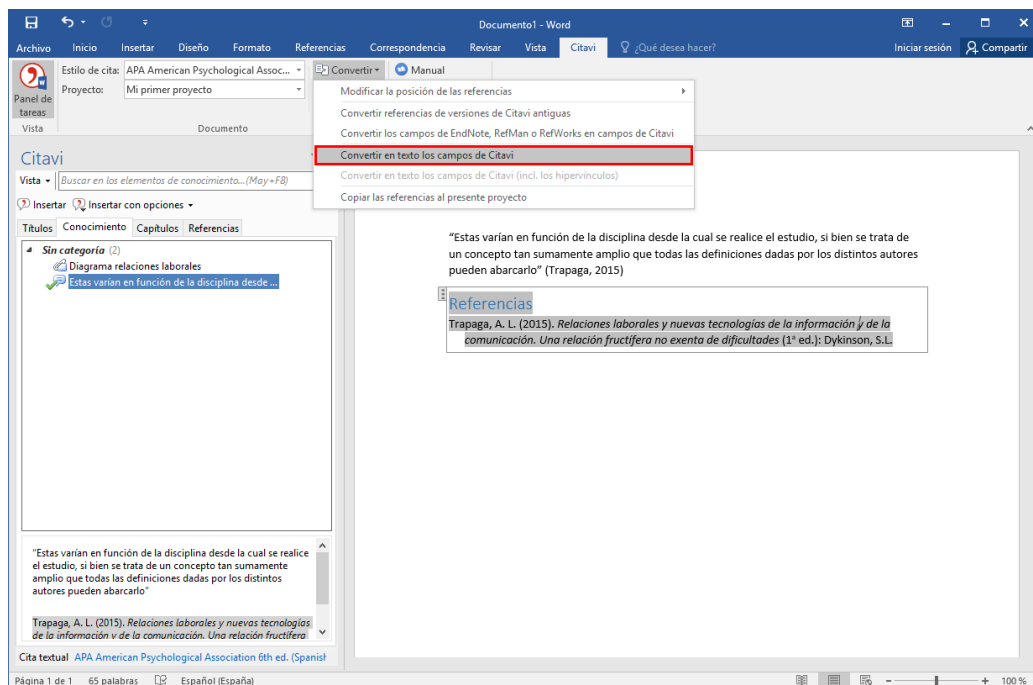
Documento1 - Word

Archivo Inicio Insertar Diseño Formato Referencias Correspondencia Revisar Vista Citavi ¿Qué desea hacer? Iniciar sesión Compartir

Panel de tareas
Vista

Estilo de cita: APA American Psychological Assoc...
Proyecto: Mi primer proyecto
Documento

Convertir
Manual

Modificar la posición de las referencias
Convertir referencias de versiones de Citavi antiguas
Convertir los campos de EndNote, RefMan o RefWorks en campos de Citavi
Convertir en texto los campos de Citavi
Convertir en texto los campos de Citavi (incl. los hipervínculos)
Copiar las referencias al presente proyecto

Citavi
Vista Buscar en los elementos de conocimiento...(May+F8)
Insertar Insertar con opciones
Títulos Conocimiento Capítulos Referencias

Sin categoría (2)
Diagrama relaciones laborales
Estas varían en función de la disciplina desde ...

"Estas varían en función de la disciplina desde la cual se realice el estudio, si bien se trata de un concepto tan sumamente amplio que todas las definiciones dadas por los distintos autores pueden abarcarlo"

Trapaga, A. L. (2015). Relaciones laborales y nuevas tecnologías de la información y de la comunicación. Una relación fructífera

Cita textual APA American Psychological Association 6th ed. (Spanish

"Estas varían en función de la disciplina desde la cual se realice el estudio, si bien se trata de un concepto tan sumamente amplio que todas las definiciones dadas por los distintos autores pueden abarcarlo" (Trapaga, 2015)

Referencias
Trapaga, A. L. (2015). Relaciones laborales y nuevas tecnologías de la información y de la comunicación. Una relación fructífera no exenta de dificultades (1ª ed.): Dykinson, S.L.

Página 1 de 1 65 palabras Español (España) 100 %